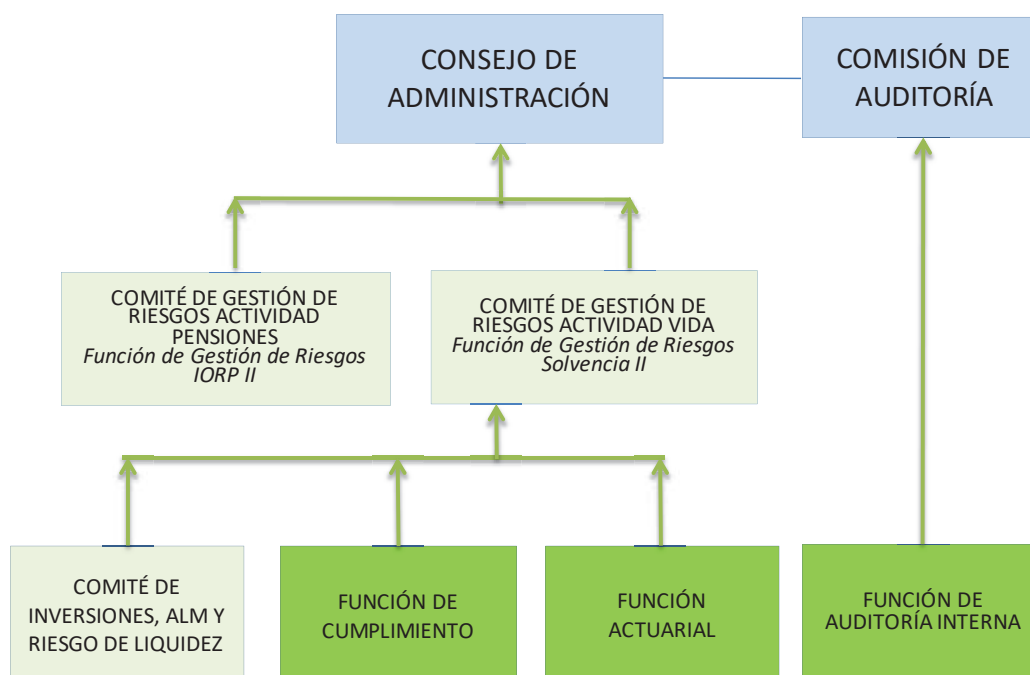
CONSEJO DE ADMINISTRACIÓN

COMISIÓN DE AUDITORÍA

COMITÉ DE GESTIÓN DE RIESGOS ACTIVIDAD PENSIONES
*Función de Gestión de Riesgos IORP II*

COMITÉ DE GESTIÓN DE RIESGOS ACTIVIDAD VIDA
*Función de Gestión de Riesgos Solvencia II*

COMITÉ DE INVERSIONES, ALM Y RIESGO DE LIQUIDEZ

FUNCIÓN DE CUMPLIMIENTO

FUNCIÓN ACTUARIAL

FUNCIÓN DE AUDITORÍA INTERNA